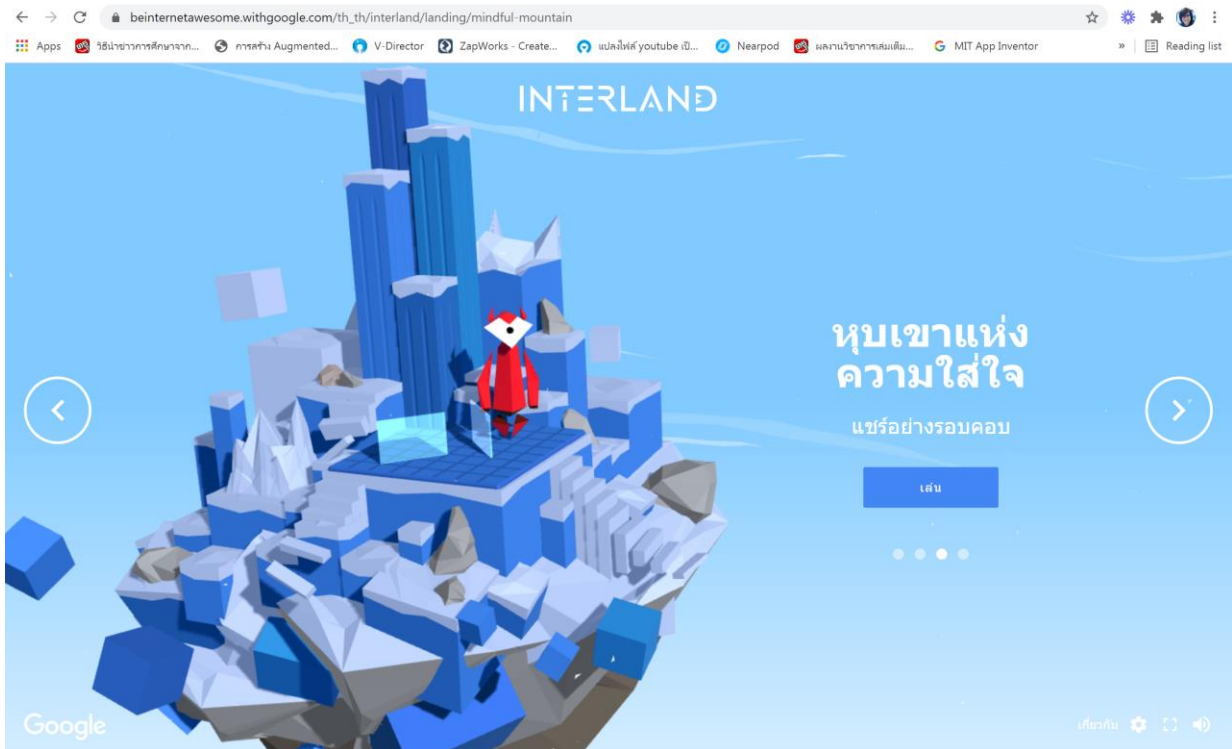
beinternetawesome.withgoogle.com/th_th/interland/landing/mindful-mountain

Apps วิธีนำข่าวการศึกษาจาก... การสร้าง Augmented... V-Director ZapWorks - Create... แปลงไฟล์ youtube เป็... Nearpod ผลงานวิชาการเสนอเพิ่ม... MIT App Inventor » Reading list

INTERLAND

หุบเขาแห่งความใส่ใจ

แชร์อย่างรอบคอบ

เล่น

Google

เกี่ยวกับ